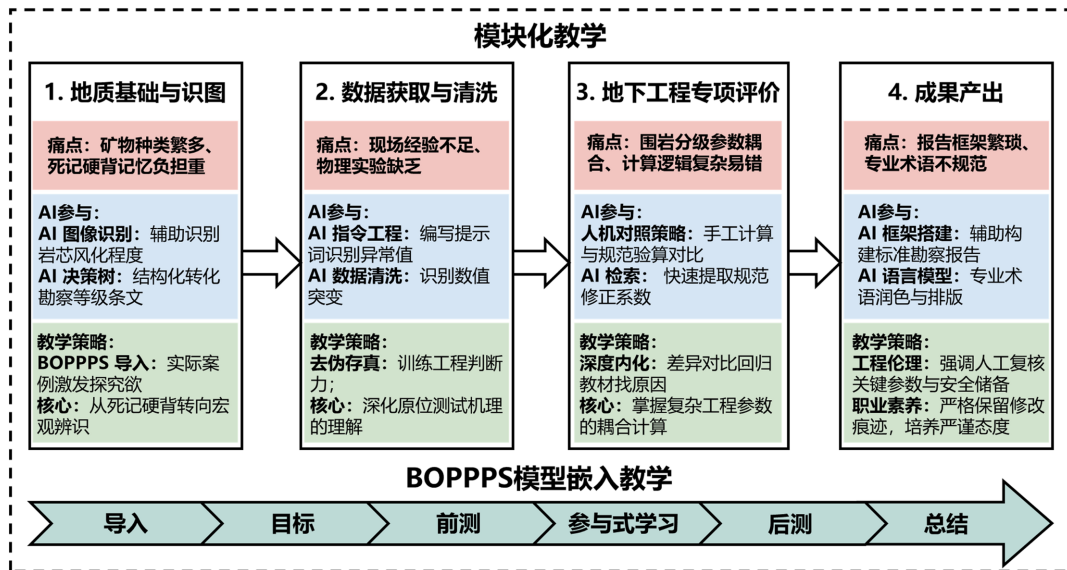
模块化教学

1. 地质基础与识图

痛点：矿物种类繁多、死记硬背记忆负担重

AI参与：
AI 图像识别：辅助识别岩芯风化程度
AI 决策树：结构化转化勘察等级条文

教学策略：
BOPPPS 导入：实际案例激发探究欲
核心：从死记硬背转向宏观辨识

2. 数据获取与清洗

痛点：现场经验不足、物理实验缺乏

AI参与：
AI 指令工程：编写提示词识别异常值
AI 数据清洗：识别数值突变

教学策略：
去伪存真：训练工程判断力；
核心：深化原位测试机理的理解

3. 地下工程专项评价

痛点：围岩分级参数耦合、计算逻辑复杂易错

AI参与：
人机对照策略：手工计算与规范验算对比
AI 检索：快速提取规范修正系数

教学策略：
深度内化：差异对比回归教材找原因
核心：掌握复杂工程参数的耦合计算

4. 成果产出

痛点：报告框架繁琐、专业术语不规范

AI参与：
AI 框架搭建：辅助构建标准勘察报告
AI 语言模型：专业术语润色与排版

教学策略：
工程伦理：强调人工复核关键参数与安全储备
职业素养：严格保留修改痕迹，培养严谨态度

BOPPPS模型嵌入教学

导入
目标
前测
参与式学习
后测
总结